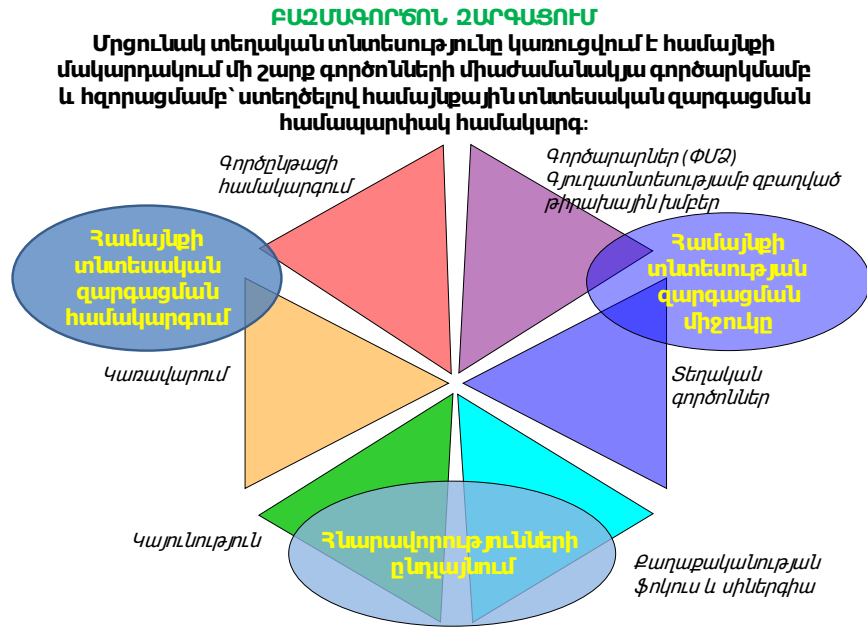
ԲԱԶՄԱԳՈՐԾՈՆ ԶԱՐԳԱՑՈՒՄ

Մրցունակ տեղական տնտեսությունը կառուցվում է համայնքի մակարդակում մի շարք գործոնների միաժամանակյա գործարկմամբ և հզորացմամբ՝ ստեղծելով համայնքային տնտեսական զարգացման համապարփակ համակարգ:

Գործընթացի համակարգում

Գործարարներ (ՓՄՁ) Գյուղատնտեսությամբ զբաղված թիրախային խմբեր

Համայնքի տնտեսական զարգացման համակարգում

Համայնքի տնտեսության զարգացման միջավայր

Կառավարում

Տեղական գործոններ

Կայունություն

Հնարավորությունների ընդլայնում

Քաղաքականության ֆոկուս և սիներգիա